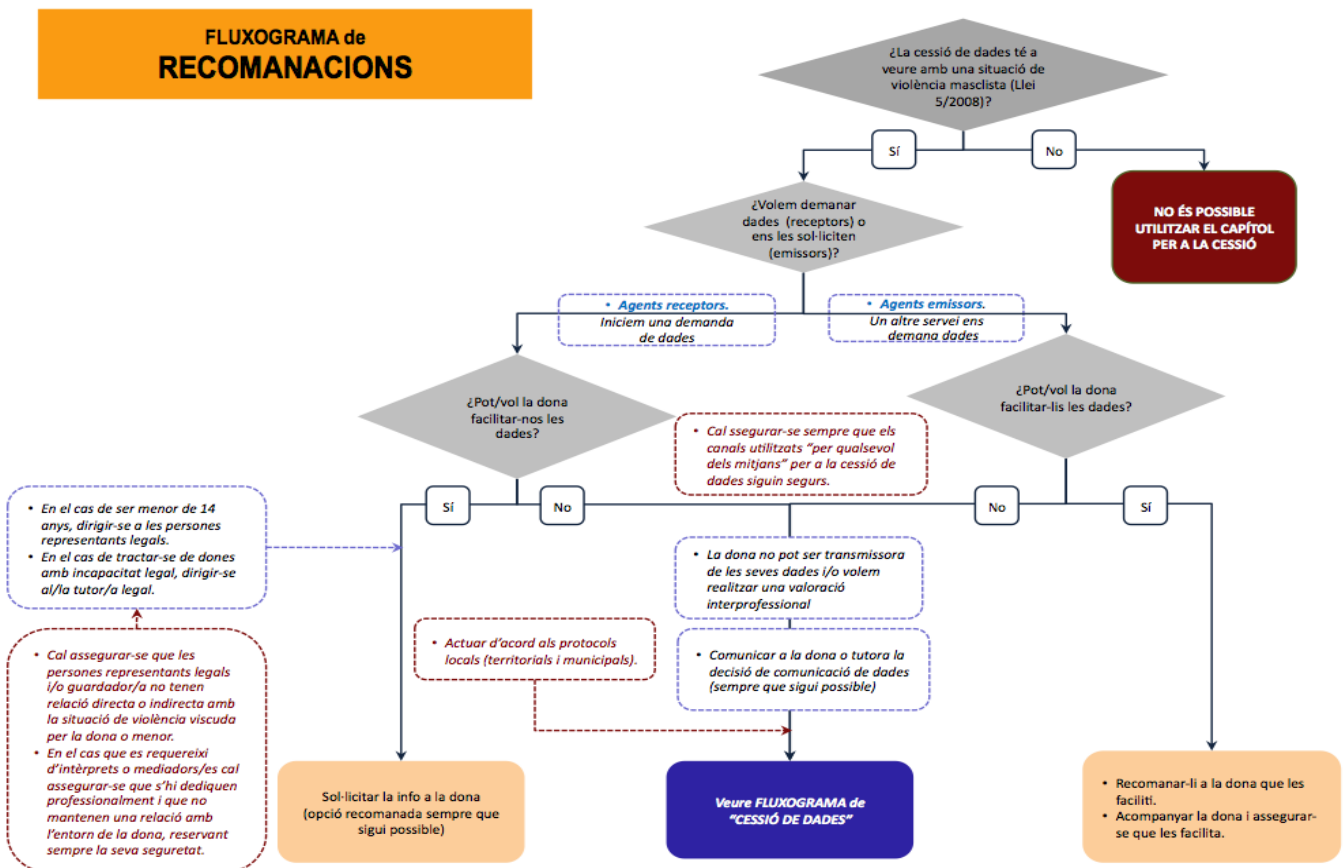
FLUXOGRAMA de
RECOMANACIONS

¿La cessió de dades té a veure amb una situació de violència masclista (Llei 5/2008)?

Sí

No

NO ÉS POSSIBLE UTILITZAR EL CAPÍTOL PER A LA CESSIÓ

¿Volem demanar dades (receptors) o ens les sol·liciten (emissors)?

• Agents receptors. Iniciem una demanda de dades

• Agents emissors. Un altre servei ens demana dades

¿Pot/vol la dona facilitar-nos les dades?

¿Pot/vol la dona facilitar-lis les dades?

• Cal ssegurar-se sempre que els canals utilitzats "per qualsevol dels mitjans" per a la cessió de dades siguin segurs.

• En el cas de ser menor de 14 anys, dirigir-se a les persones representants legals.
• En el cas de tractar-se de dones amb incapacitat legal, dirigir-se al/la tutor/a legal.

Sí

No

No

Sí

• La dona no pot ser transmissora de les seves dades i/o volem realitzar una valoració interprofessional

• Actuar d'acord als protocols locals (territorials i municipals).

• Comunicar a la dona o tutora la decisió de comunicació de dades (sempre que sigui possible)

• Cal assegurar-se que les persones representants legals i/o guardador/a no tenen relació directa o indirecta amb la situació de violència viscuda per la dona o menor.
• En el cas que es requereixi d'intèrprets o mediadors/es cal assegurar-se que s'hi dediquen professionalment i que no mantenen una relació amb l'entorn de la dona, reservant sempre la seva seguretat.

Sol·licitar la info a la dona (opció recomanada sempre que sigui possible)

Veure FLUXOGRAMA de "CESSIÓ DE DADES"

• Recomanar-li a la dona que les faciliti.
• Acompanyar la dona i assegurar-se que les facilita.